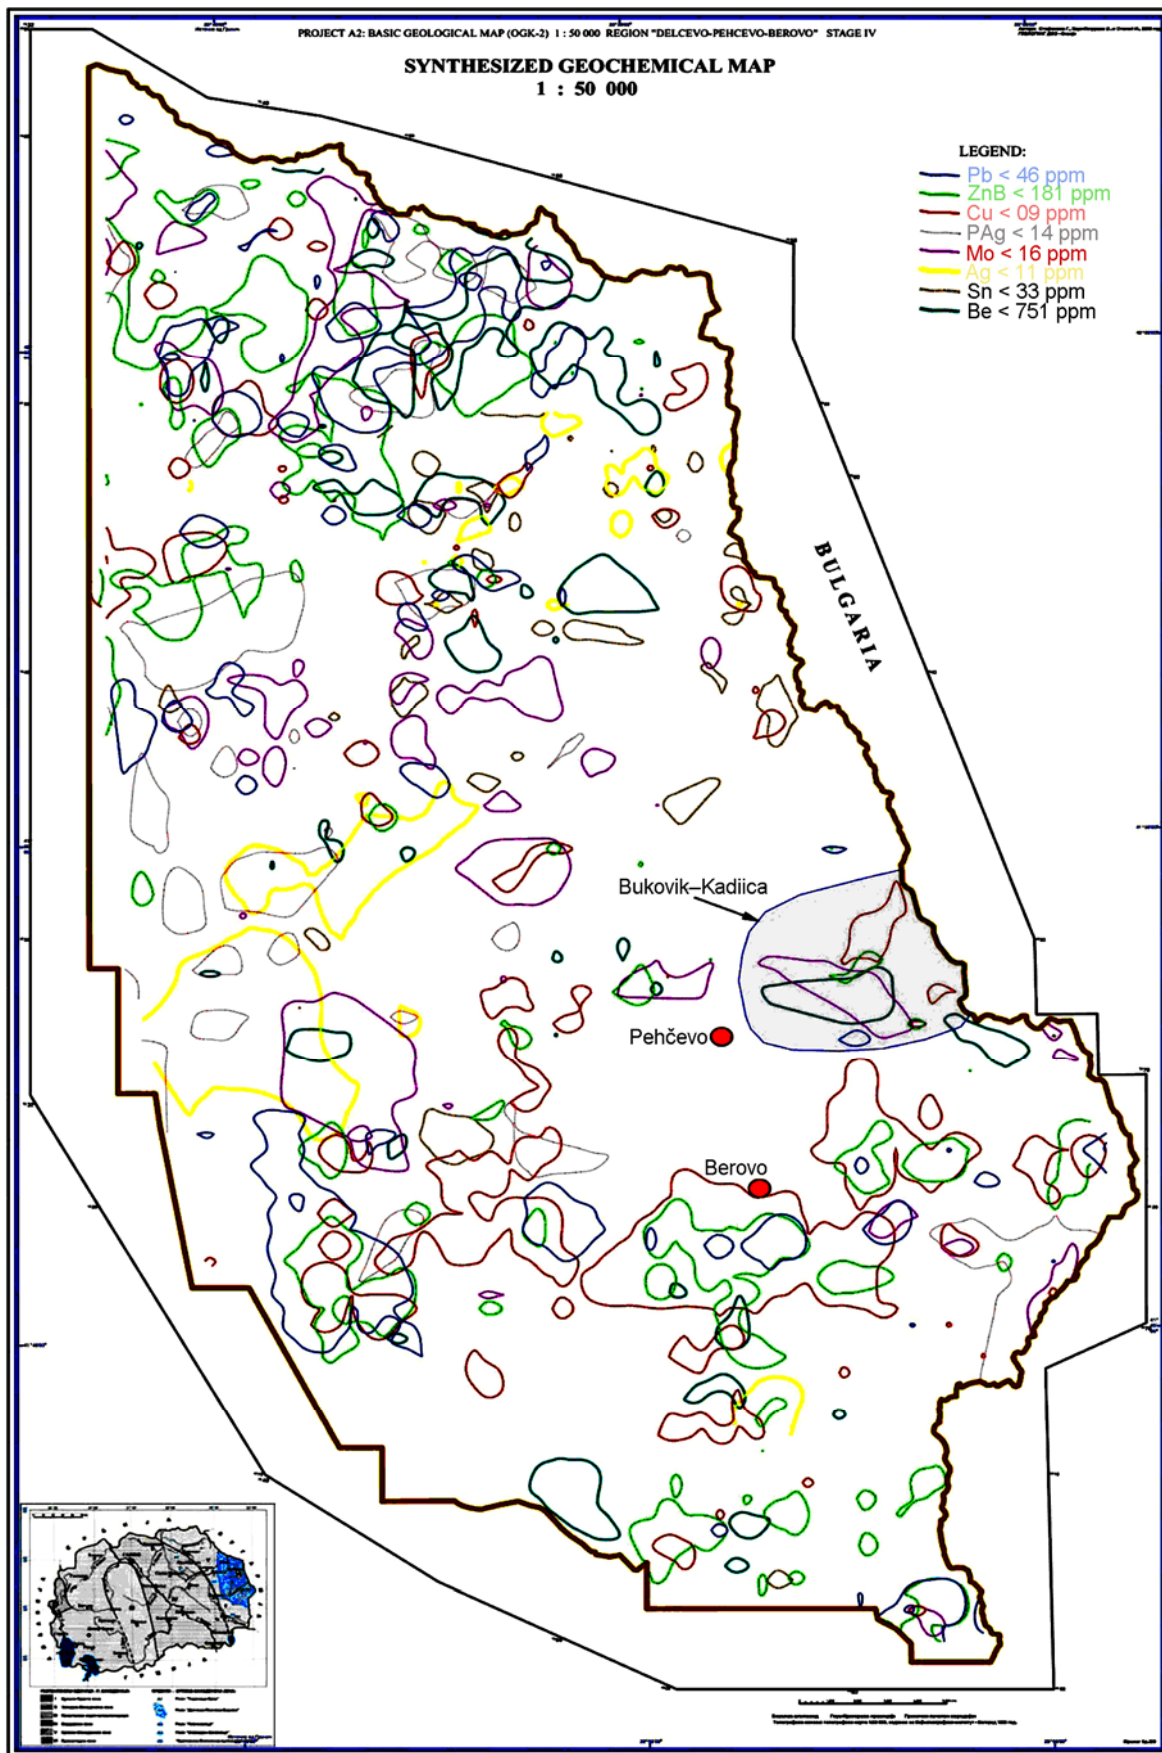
PROJECT A2: BASIC GEOLOGICAL MAP (OGK-2) 1 : 50 000 REGION "DELCEVO-PEHCEVO-BEROVO" STAGE IV

SYNTHESIZED GEOCHEMICAL MAP
1 : 50 000

LEGEND:
Pb < 46 ppm
ZnB < 181 ppm
Cu < 09 ppm
PAg < 14 ppm
Mo < 16 ppm
Ag < 11 ppm
Sn < 33 ppm
Be < 751 ppm

BULGARIA

Bukovik–Kadiica

Pehčevo

Berovo